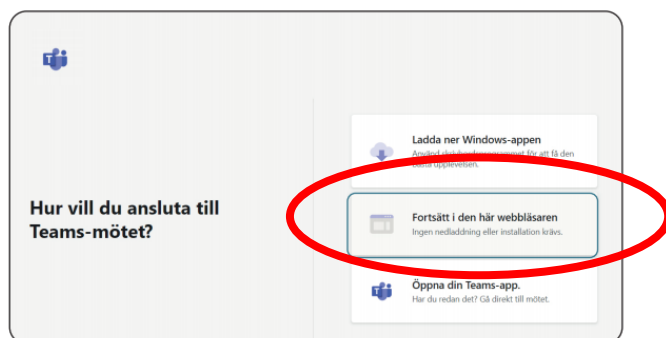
Hur vill du ansluta till Teams-mötet?

Ladda ner Windows-appen
Använd skrivbordsprogrammet för att få den bästa upplevelsen.

Fortsätt i den här webbläsaren
Ingen nedladdning eller installation krävs.

Öppna din Teams-app.
Har du redan det? Gå direkt till mötet.